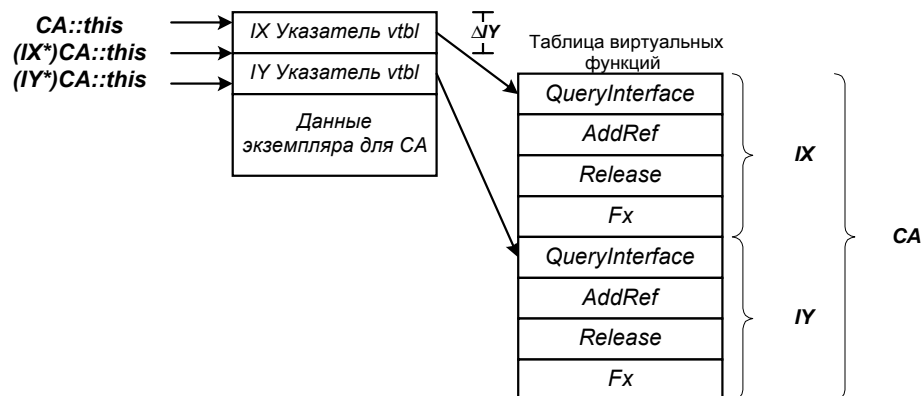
CA::this
(IX*)CA::this
(IY*)CA::this

IX Указатель vtbl
IY Указатель vtbl
Данные экземпляра для CA

$\Delta$IY

Таблица виртуальных функций

QueryInterface
AddRef
Release
Fx
QueryInterface
AddRef
Release
Fx

IX
IY
CA